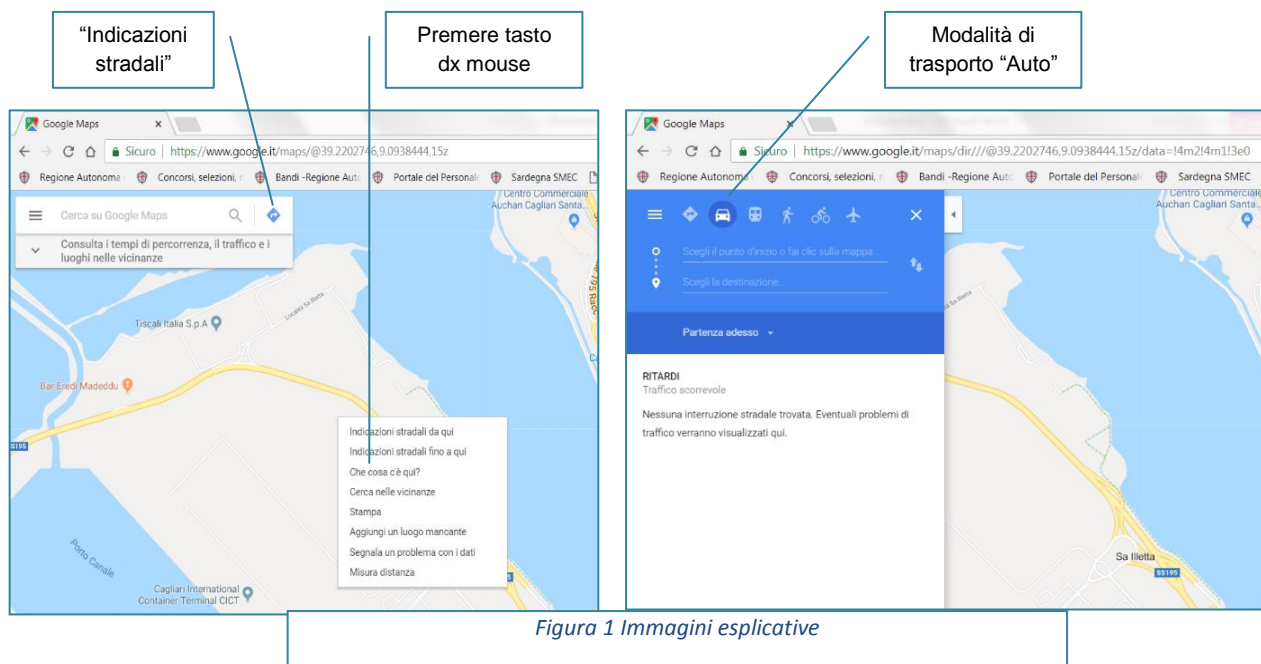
"Indicazioni stradali"

Premere tasto dx mouse

Modalità di trasporto "Auto"

Google Maps ×

Sicuro | https://www.google.it/maps/@39.2202746,9.0938444,15z

Regione Autonoma | Concorsi, selezioni, | Bandi -Regione Auto | Portale del Personale | Sardegna SMEC

Cerca su Google Maps

Consulta i tempi di percorrenza, il traffico e i luoghi nelle vicinanze

Centro Commerciale Auchan Cagliari Santa...

Tiscali Italia S.p.A

Bar Eredi Madeddu

SS195

Porto Canale

Cagliari International Container Terminal CICT

Indicazioni stradali da qui
Indicazioni stradali fino a qui
Che cosa c'è qui?
Cerca nelle vicinanze
Stampa
Aggiungi un luogo mancante
Segnala un problema con i dati
Misura distanza

Google Maps ×

Sicuro | https://www.google.it/maps/dir///@39.2202746,9.0938444,15z/data=!4m2!4m1!3e0

Regione Autonoma | Concorsi, selezioni, | Bandi -Regione Auto | Portale del Personale | Sardegna SMEC

Scegli il punto d'inizio o fai clic sulla mappa...

Scegli la destinazione...

Partenza adesso

RITARDI
Traffico scorrevole

Nessuna interruzione stradale trovata. Eventuali problemi di traffico verranno visualizzati qui.

Centro Commerciale Auchan Cagliari Santa...

Sa Illetta

SS195

Figura 1 Immagini esplicative